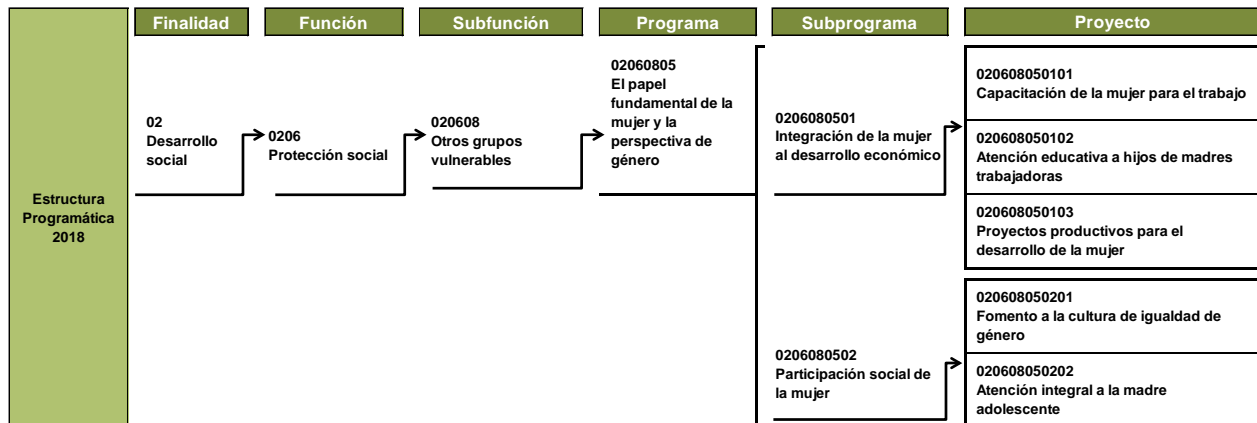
Estructura Programática 2018

Finalidad

Función

Subfunción

Programa

Subprograma

Proyecto

02
Desarrollo social

0206
Protección social

020608
Otros grupos vulnerables

02060805
El papel fundamental de la mujer y la perspectiva de género

0206080501
Integración de la mujer al desarrollo económico

020608050101
Capacitación de la mujer para el trabajo

020608050102
Atención educativa a hijos de madres trabajadoras

020608050103
Proyectos productivos para el desarrollo de la mujer

0206080502
Participación social de la mujer

020608050201
Fomento a la cultura de igualdad de género

020608050202
Atención integral a la madre adolescente